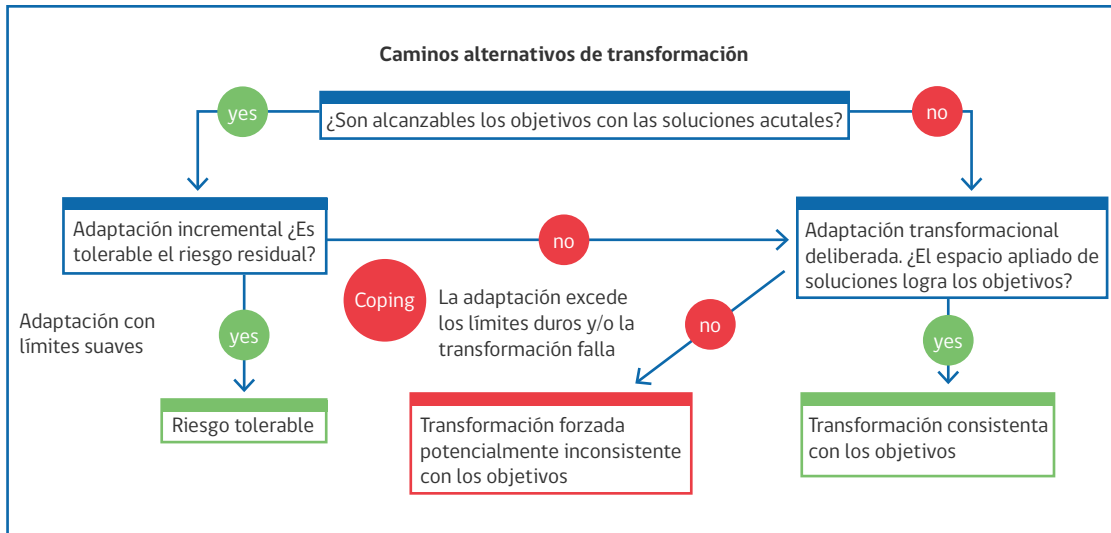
Caminos alternativos de transformación

yes

¿Son alcanzables los objetivos con las soluciones acutales?

no

Adaptación incremental ¿Es tolerable el riesgo residual?

no

Adaptación transformacional deliberada. ¿El espacio apliado de soluciones logra los objetivos?

Coping

La adaptación excede los límites duros y/o la transformación falla

Adaptación con límites suaves

yes

no

yes

Riesgo tolerable

Transformación forzada potencialmente inconsistente con los objetivos

Transformación consistenta con los objetivos